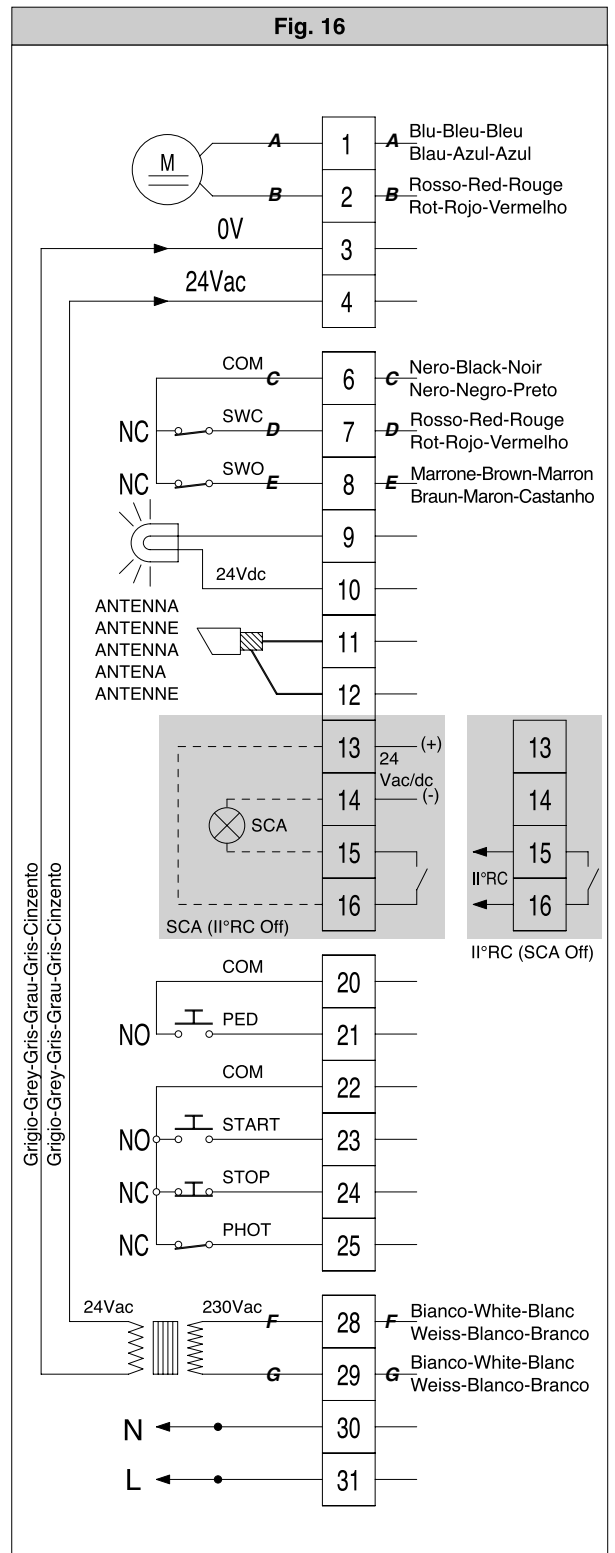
Fig. 16

M
A
B
1
2
A Blu-Bleu-Bleu Blau-Azul-Azul
B Rosso-Red-Rouge Rot-Rojo-Vermelho
0V
3
24Vac
4
COM
C
6
C Nero-Black-Noir Nero-Negro-Preto
NC
SWC
D
7
D Rosso-Red-Rouge Rot-Rojo-Vermelho
NC
SWO
E
8
E Marrone-Brown-Marron Braun-Maron-Castanho
9
24Vdc
10
ANTENNA
ANTENNE
ANTENNA
ANTENA
ANTENNE
11
12
13
(+)
24 Vac/dc
14
(-)
SCA
15
16
SCA (II°RC Off)
13
14
15
II°RC
16
II°RC (SCA Off)
Grigio-Grey-Gris-Grau-Gris-Cinzento
Grigio-Grey-Gris-Grau-Gris-Cinzento
COM
20
NO
PED
21
COM
22
NO
START
23
NC
STOP
24
NC
PHOT
25
24Vac
230Vac
F
28
F Bianco-White-Blanc Weiss-Blanco-Branco
G
29
G Bianco-White-Blanc Weiss-Blanco-Branco
N
30
L
31